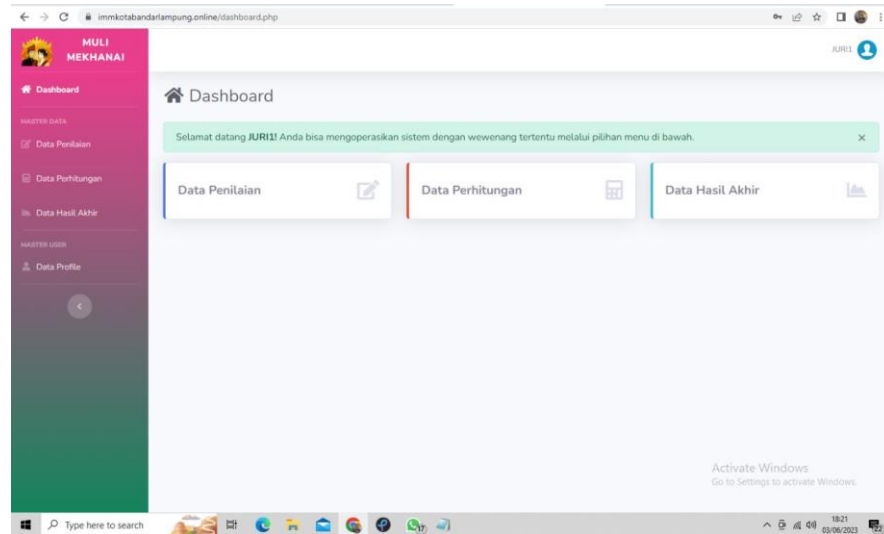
immkotabandarlampung.online/dashboard.php

MULI MEKHANAI

JURI1

Dashboard

MASTER DATA

Data Penilaian

Data Perhitungan

Data Hasil Akhir

MASTER USER

Data Profile

Dashboard

Selamat datang **JURI1!** Anda bisa mengoperasikan sistem dengan wewenang tertentu melalui pilihan menu di bawah.

×

Data Penilaian

Data Perhitungan

Data Hasil Akhir

Activate Windows
Go to Settings to activate Windows.

Type here to search

18:21
03/06/2023